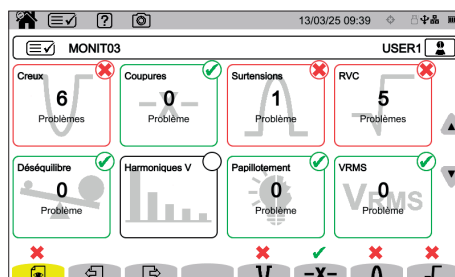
13/03/25 09:39

MONIT03

USER1

Creux
6
Problèmes

Coupures
0
Problème

Surtensions
1
Problème

RVC
5
Problèmes

Déséquilibre
0
Problème

Harmoniques V

Papillotement
0
Problème

VRMS
0
Problème

VRMS